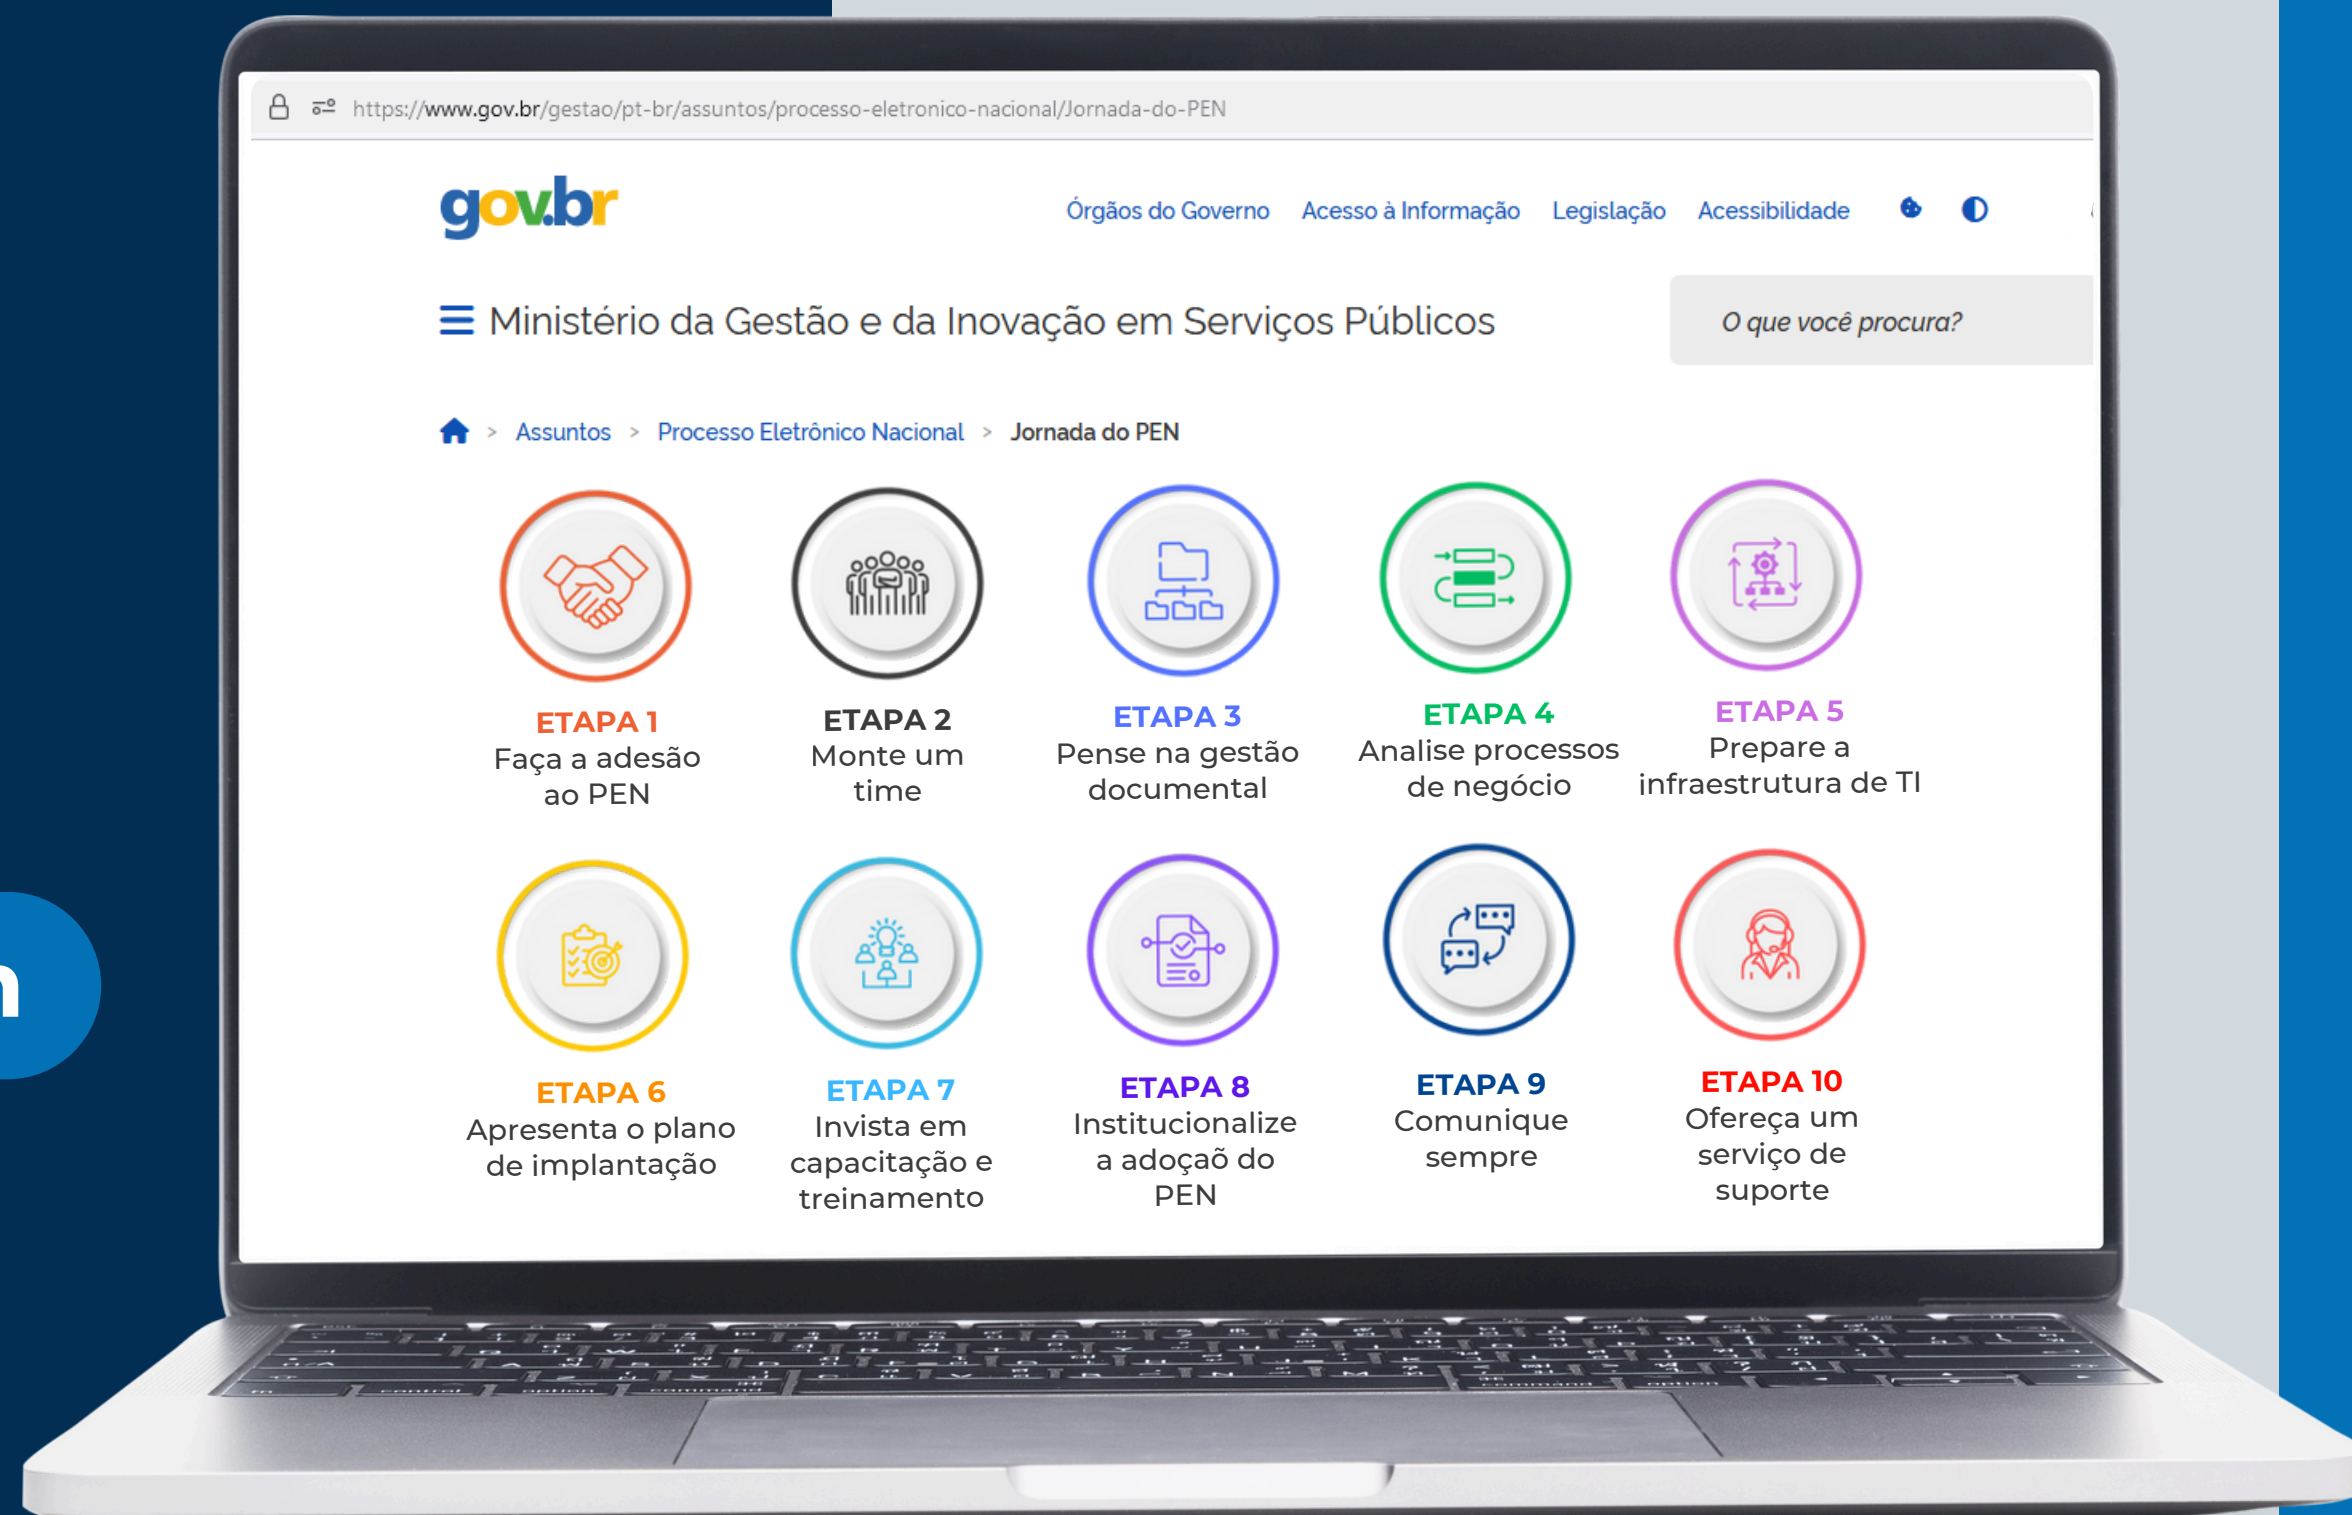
https://www.gov.br/gestao/pt-br/assuntos/processo-eletronico-nacional/Jornada-do-PEN

gov.br

Órgãos do Governo Acesso à Informação Legislação Acessibilidade

☰ Ministério da Gestão e da Inovação em Serviços Públicos

O que você procura?

> Assuntos > Processo Eletrônico Nacional > Jornada do PEN

ETAPA 1
Faça a adesão ao PEN

ETAPA 2
Monte um time

ETAPA 3
Pense na gestão documental

ETAPA 4
Analise processos de negócio

ETAPA 5
Prepare a infraestrutura de TI

ETAPA 6
Apresenta o plano de implantação

ETAPA 7
Invista em capacitação e treinamento

ETAPA 8
Institucionalize a adoçaõ do PEN

ETAPA 9
Comunique sempre

ETAPA 10
Ofereça um serviço de suporte